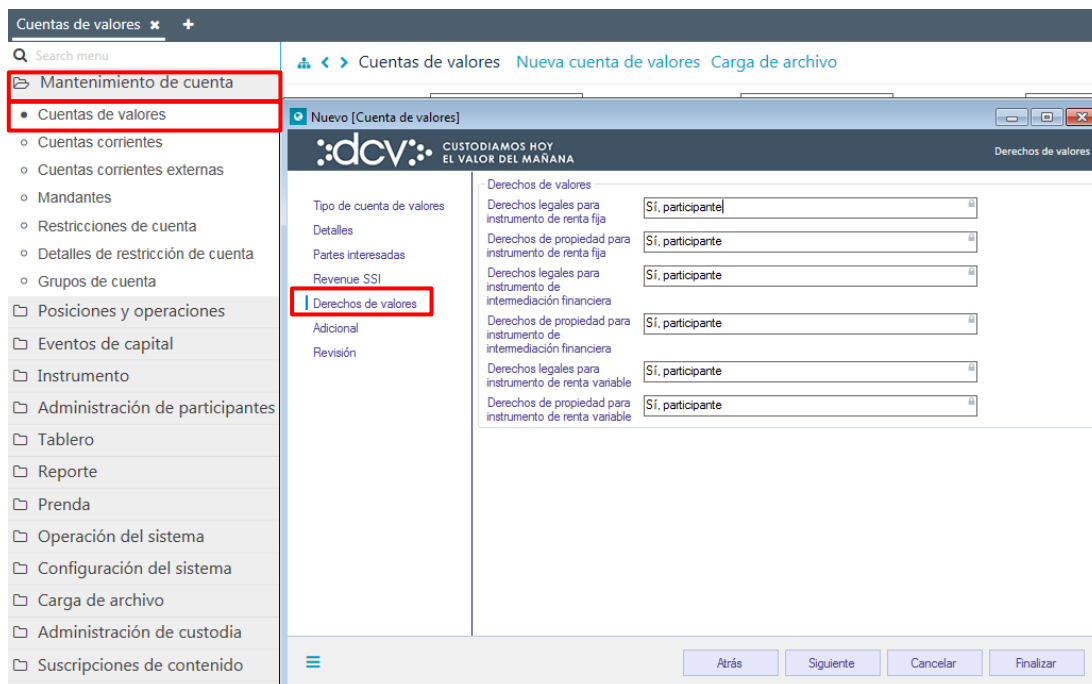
Cuentas de valores ✖ +

Search menu

Mantenimiento de cuenta
Cuentas de valores
Cuentas corrientes
Cuentas corrientes externas
Mandantes
Restricciones de cuenta
Detalles de restricción de cuenta
Grupos de cuenta
Posiciones y operaciones
Eventos de capital
Instrumento
Administración de participantes
Tablero
Reporte
Prenda
Operación del sistema
Configuración del sistema
Carga de archivo
Administración de custodia
Suscripciones de contenido

Cuentas de valores Nueva cuenta de valores Carga de archivo

Nuevo [Cuenta de valores]

dcv CUSTODIAMOS HOY EL VALOR DEL MAÑANA

Derechos de valores

Tipo de cuenta de valores
Detalles
Partes interesadas
Revenue SSI
Derechos de valores
Adicional
Revisión

Derechos de valores

| | |
|---|---|
| Derechos legales para instrumento de renta fija | Sí, participante |
| Derechos de propiedad para instrumento de renta fija | Sí, participante |
| Derechos legales para instrumento de intermediación financiera | Sí, participante |
| Derechos de propiedad para instrumento de intermediación financiera | Sí, participante |
| Derechos legales para instrumento de renta variable | Sí, participante |
| Derechos de propiedad para instrumento de renta variable | Sí, participante |

Atrás Siguiente Cancelar Finalizar